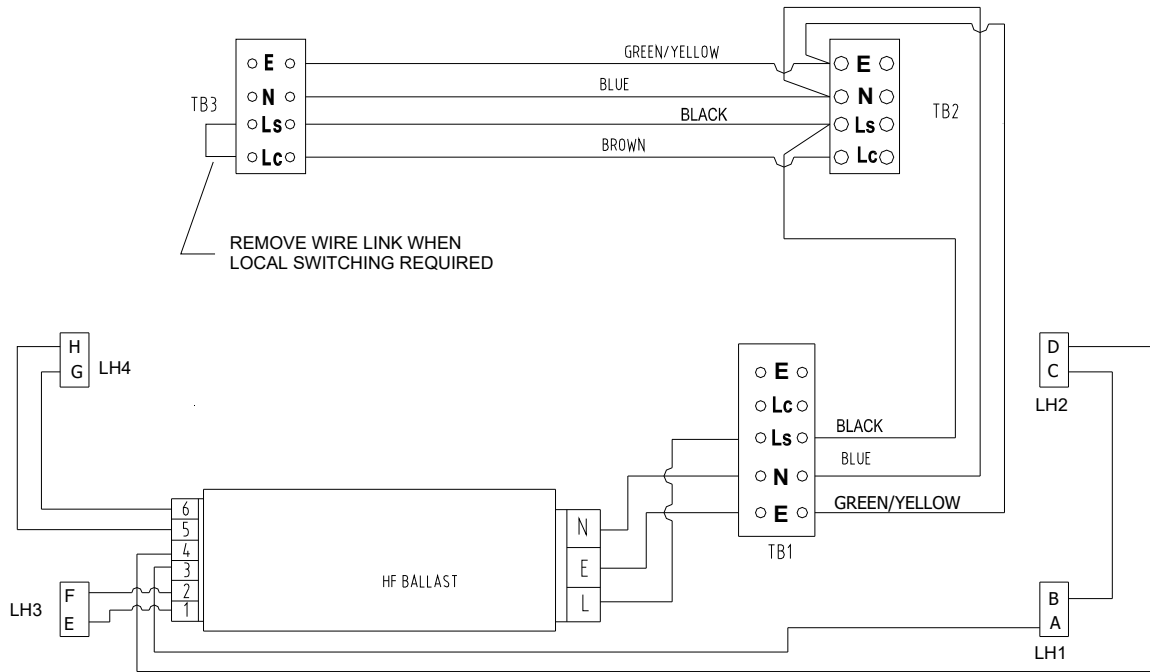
E
N
Ls
Lc
TB3

GREEN/YELLOW
BLUE
BLACK
BROWN

E
N
Ls
Lc
TB2

REMOVE WIRE LINK WHEN LOCAL SWITCHING REQUIRED

H
G
LH4

D
C
LH2

E
Lc
Ls
N
E
TB1

BLACK
BLUE
GREEN/YELLOW

6
5
4
3
2
1

HF BALLAST

N
E
L

F
E
LH3

B
A
LH1